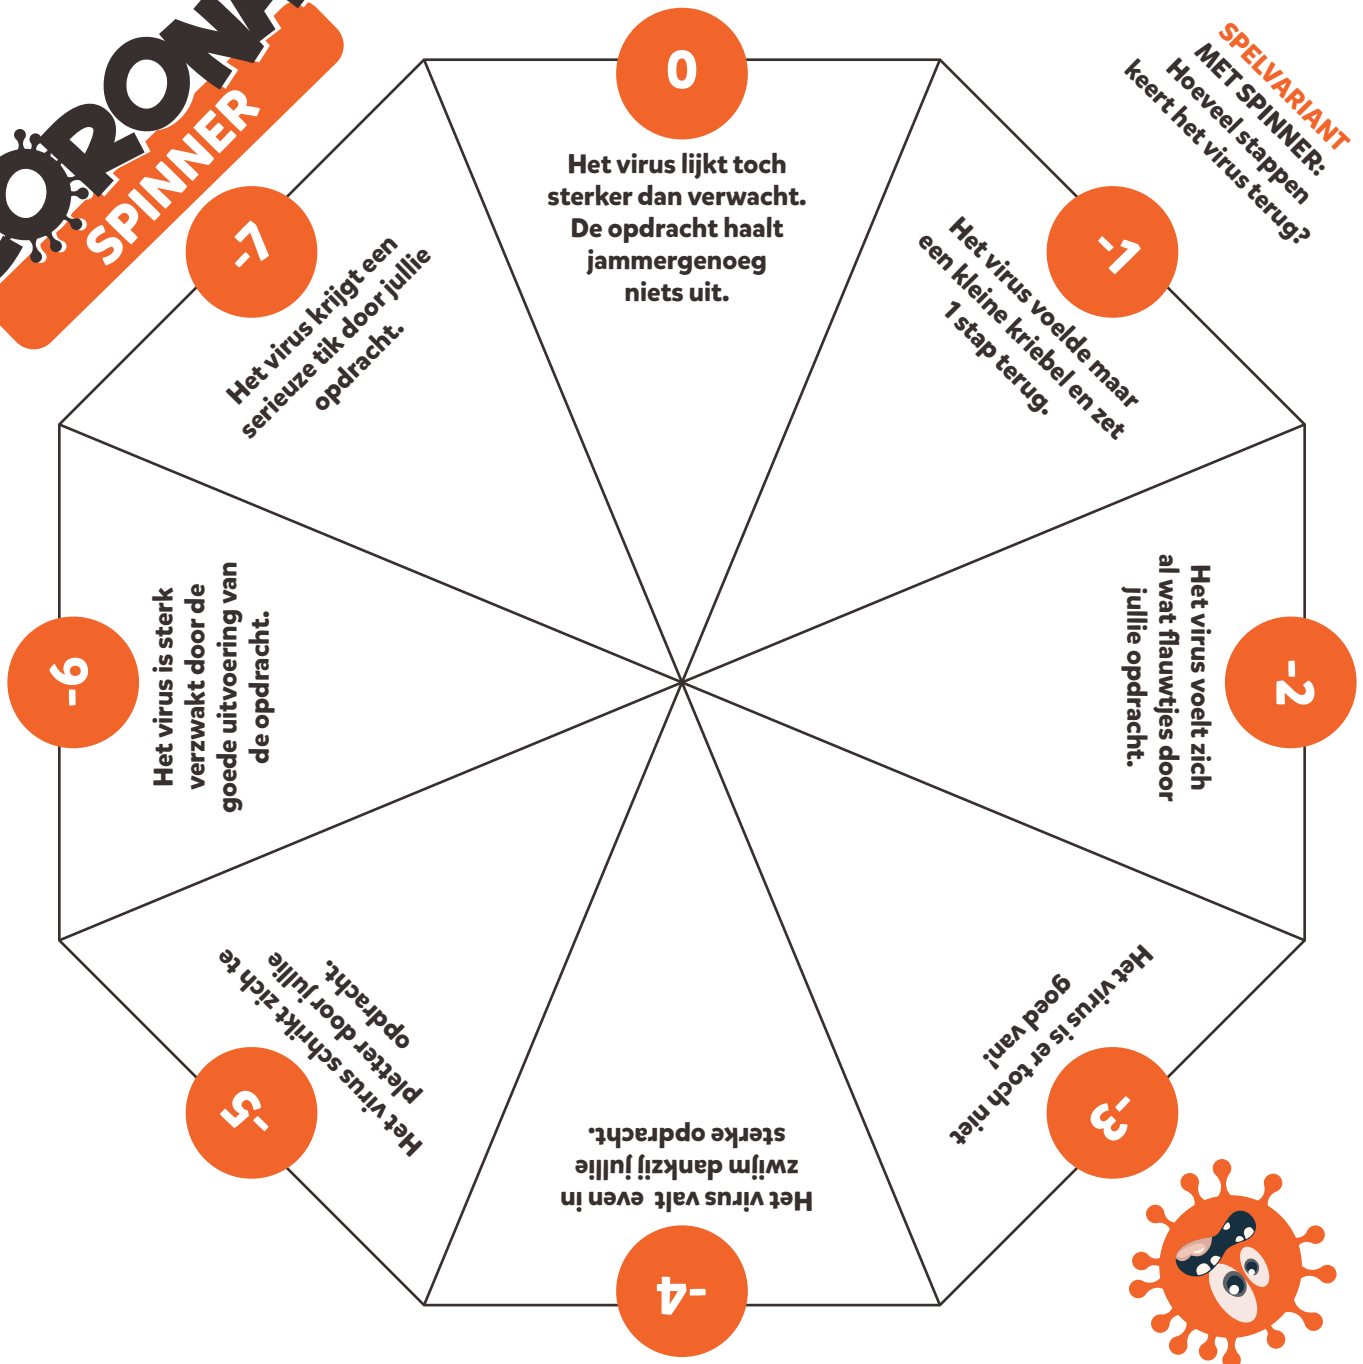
CORONA
SPINNER

SPELVARIANT
MET SPINNER:
Hoeveel stappen
keert het virus terug?

0
Het virus lijkt toch sterker dan verwacht. De opdracht haalt jammergenoeg niets uit.

-1
Het virus voelde maar een kleine kriebel en zet 1 stap terug.

-2
Het virus voelt zich al wat flauwtjes door jullie opdracht.

-3
Het virus is er toch niet goed van!

-4
Het virus valt even in zwijm dankzij jullie sterke opdracht.

-5
Het virus schrikt zich te pletter door jullie opdracht.

-6
Het virus is sterk verzwakt door de goede uitvoering van de opdracht.

-7
Het virus krijgt een serieuze tik door jullie opdracht.